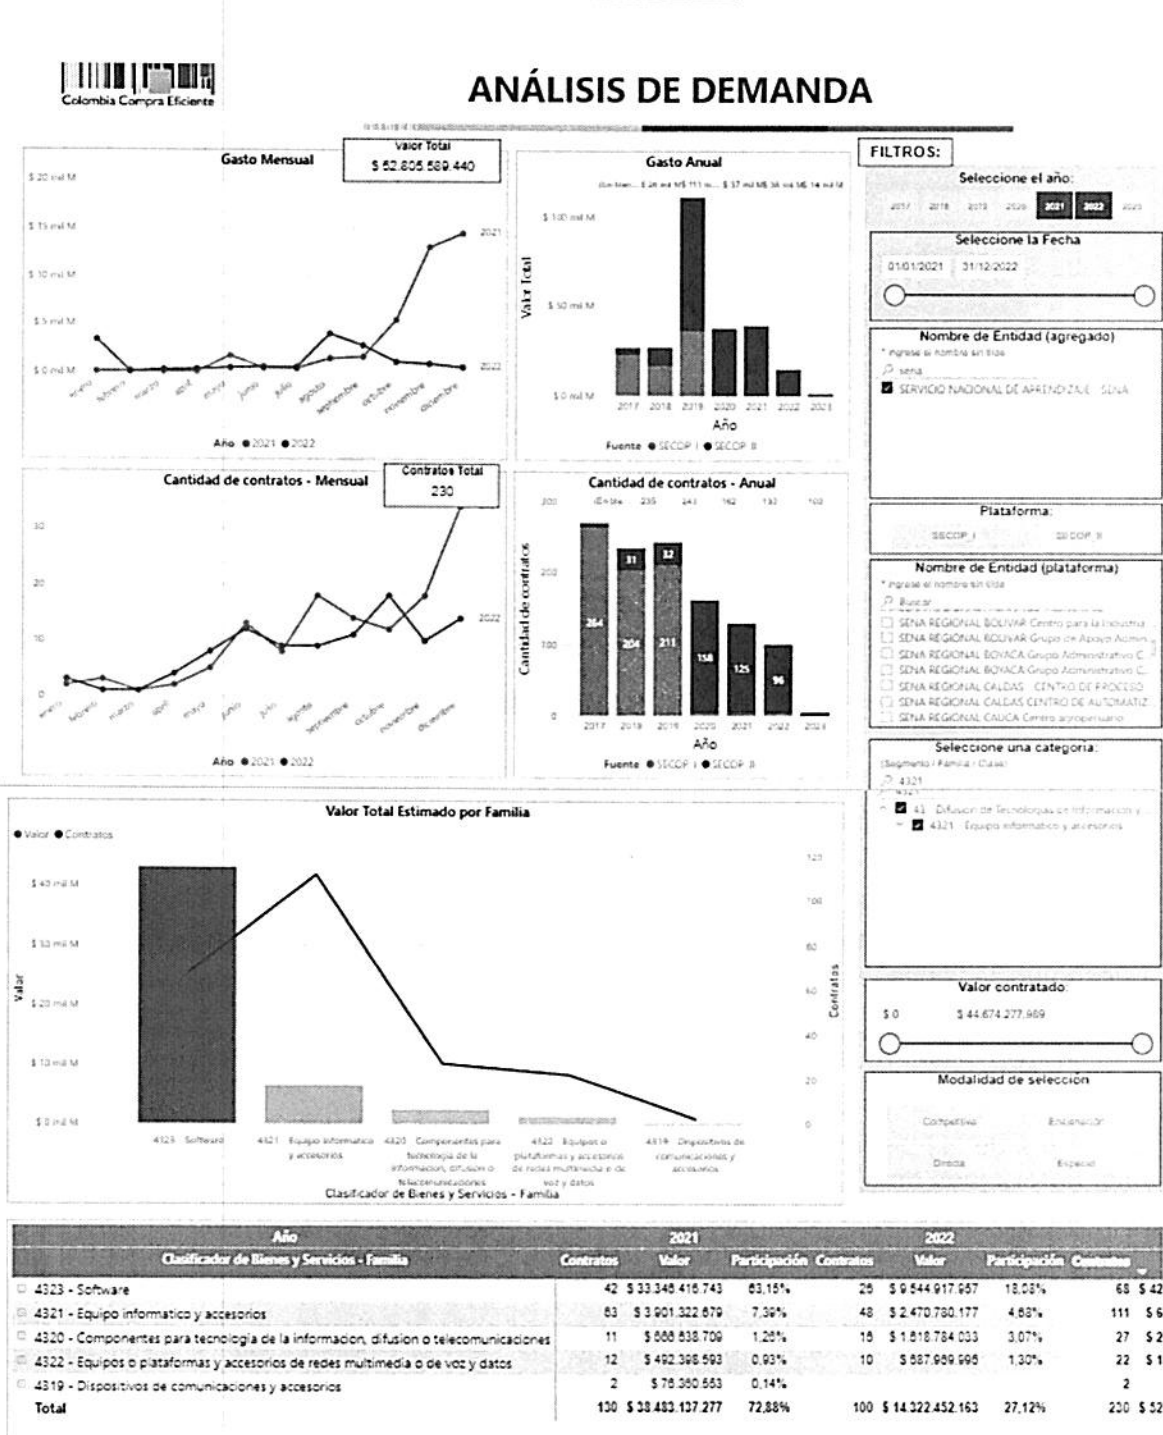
Colombia Compra Eficiente

ANÁLISIS DE DEMANDA

Gasto Mensual

Valor Total
$ 52.805.589.440

$ 20 mil M
$ 15 mil M
$ 10 mil M
$ 5 mil M
$ 0 mil M

2021
2022

enero febrero marzo abril mayo junio julio agosto septiembre octubre noviembre diciembre

Año ● 2021 ● 2022

Gasto Anual

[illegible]

$ 100 mil M
$ 50 mil M
$ 0 mil M

Valor Total

2017 2018 2019 2020 2021 2022 2023
Año

Fuente ● SECOP I ● SECOP II

FILTROS:

Seleccione el año:
2017 2018 2019 2020 2021 2022 2023

Seleccione la Fecha
01/01/2021 31/12/2022

Nombre de Entidad (agregado)
* ingrese el nombre sin tilde
sena
SERVICIO NACIONAL DE APRENDIZAJE - SENA

Cantidad de contratos - Mensual

Contratos Total
230

30
20
10
0

2022

enero febrero marzo abril mayo junio julio agosto septiembre octubre noviembre diciembre

Año ● 2021 ● 2022

Cantidad de contratos - Anual

300 (En blanco) 235 243 162 133 102

Cantidad de contratos

200
100
0

264 204 31 211 32 158 125 96

2017 2018 2019 2020 2021 2022 2023
Año

Fuente ● SECOP I ● SECOP II

Plataforma:
SECOP_I SECOP_II

Nombre de Entidad (plataforma)
* ingrese el nombre sin tilde
Buscar
SENA REGIONAL BOLIVAR Centro para la Industria
SENA REGIONAL BOLIVAR Grupo de Apoyo Admin
SENA REGIONAL BOYACA Grupo Administrativo C
SENA REGIONAL BOYACA Grupo Administrativo C
SENA REGIONAL CALDAS - CENTRO DE PROCESO
SENA REGIONAL CALDAS CENTRO DE AUTOMATIZ
SENA REGIONAL CAUCA Centro agropecuario

Seleccione una categoria:
(Segmento / Familia / Clase)
4321
41 - Difusion de Tecnologias de Informacion y
4321 - Equipo informatico y accesorios

Valor Total Estimado por Familia

● Valor ● Contratos

$ 40 mil M
$ 30 mil M
$ 20 mil M
$ 10 mil M
$ 0 mil M

Valor

120
100
80
60
40
20
0

Contratos

4323 - Software
4321 - Equipo informatico y accesorios
4320 - Componentes para tecnologia de la informacion, difusion o telecomunicaciones
4322 - Equipos o plataformas y accesorios de redes multimedia o de voz y datos
4319 - Dispositivos de comunicaciones y accesorios

Clasificador de Bienes y Servicios - Familia

Valor contratado:
$ 0 $ 44.674.277.969

Modalidad de selección
Competitiva Enajenación
Directa Especial

| Año | 2021 | | | 2022 | | | | |
|---|---|---|---|---|---|---|---|---|
| Clasificador de Bienes y Servicios - Familia | Contratos | Valor | Participación | Contratos | Valor | Participación | Contratos | |
| 4323 - Software | 42 | $ 33.346.416.743 | 63,15% | 26 | $ 9.544.917.957 | 18,08% | 68 | $ 42 |
| 4321 - Equipo informatico y accesorios | 63 | $ 3.901.322.679 | 7,39% | 48 | $ 2.470.780.177 | 4,68% | 111 | $ 6 |
| 4320 - Componentes para tecnologia de la informacion, difusion o telecomunicaciones | 11 | $ 666.638.709 | 1,26% | 16 | $ 1.618.784.033 | 3,07% | 27 | $ 2 |
| 4322 - Equipos o plataformas y accesorios de redes multimedia o de voz y datos | 12 | $ 492.398.593 | 0,93% | 10 | $ 687.969.996 | 1,30% | 22 | $ 1 |
| 4319 - Dispositivos de comunicaciones y accesorios | 2 | $ 76.360.563 | 0,14% | | | | 2 | |
| Total | 130 | $ 38.483.137.277 | 72,88% | 100 | $ 14.322.452.163 | 27,12% | 230 | $ 52 |